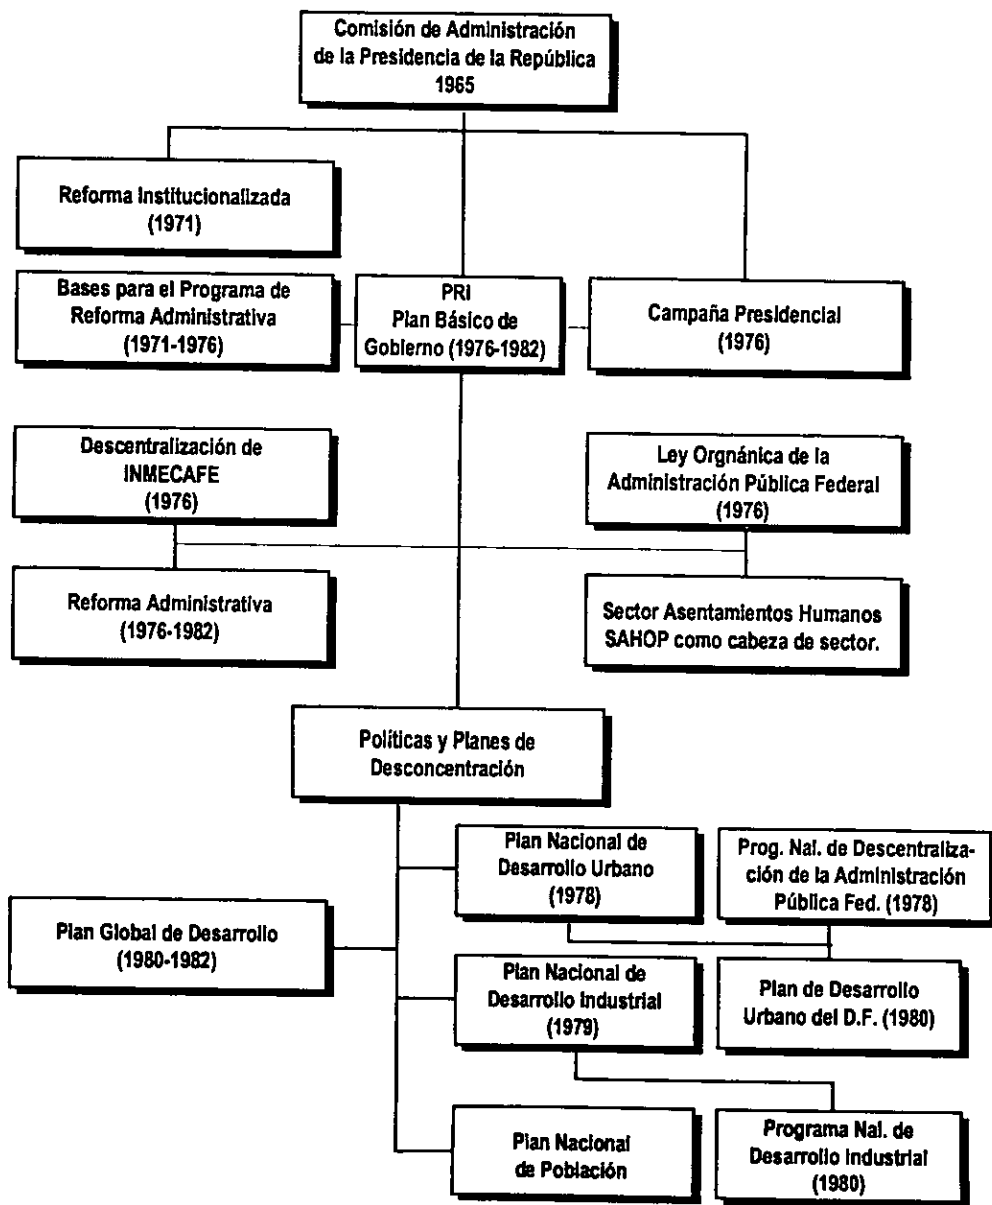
Comisión de Administración de la Presidencia de la República 1965

Reforma Institucionalizada (1971)

Bases para el Programa de Reforma Administrativa (1971-1976)

PRI Plan Básico de Gobierno (1976-1982)

Campaña Presidencial (1976)

Descentralización de INMECAFE (1976)

Ley Orgnánica de la Administración Pública Federal (1976)

Reforma Administrativa (1976-1982)

Sector Asentamientos Humanos SAHOP como cabeza de sector.

Políticas y Planes de Desconcentración

Plan Nacional de Desarrollo Urbano (1978)

Prog. Nal. de Descentralización de la Administración Pública Fed. (1978)

Plan Global de Desarrollo (1980-1982)

Plan Nacional de Desarrollo Industrial (1979)

Plan de Desarrollo Urbano del D.F. (1980)

Plan Nacional de Población

Programa Nal. de Desarrollo Industrial (1980)